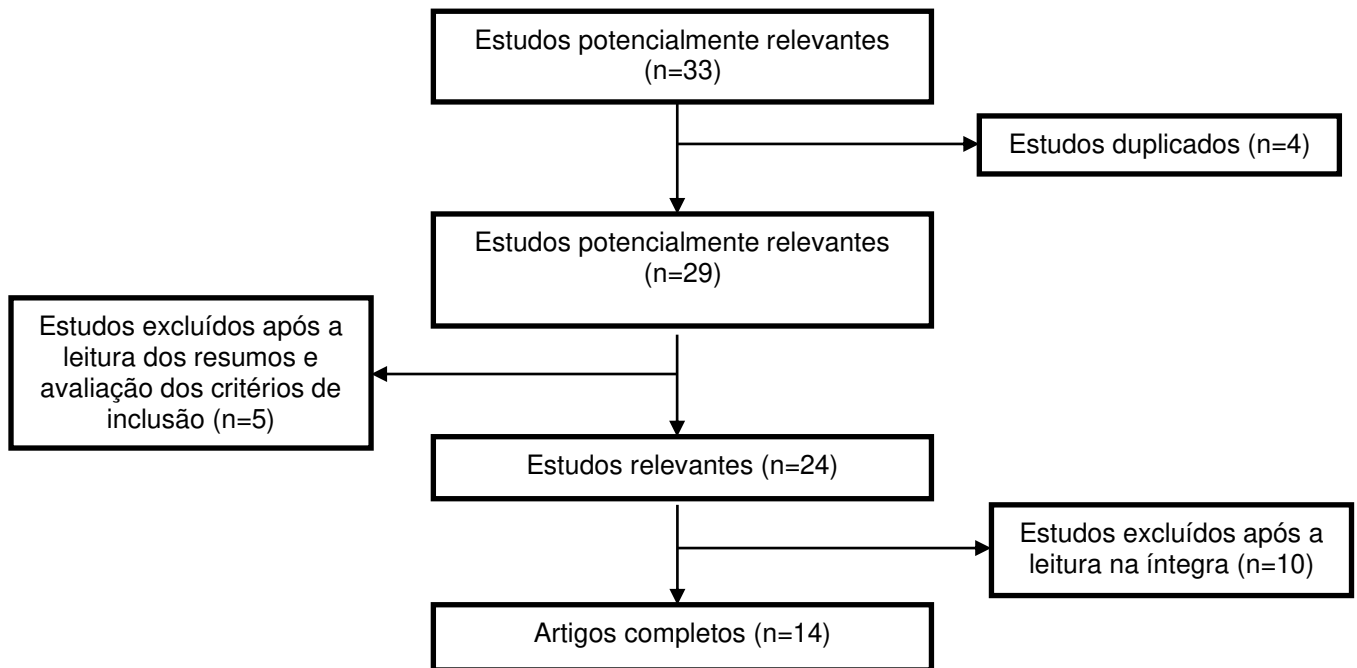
Estudos potencialmente relevantes (n=33)

Estudos duplicados (n=4)

Estudos potencialmente relevantes (n=29)

Estudos excluídos após a leitura dos resumos e avaliação dos critérios de inclusão (n=5)

Estudos relevantes (n=24)

Estudos excluídos após a leitura na íntegra (n=10)

Artigos completos (n=14)